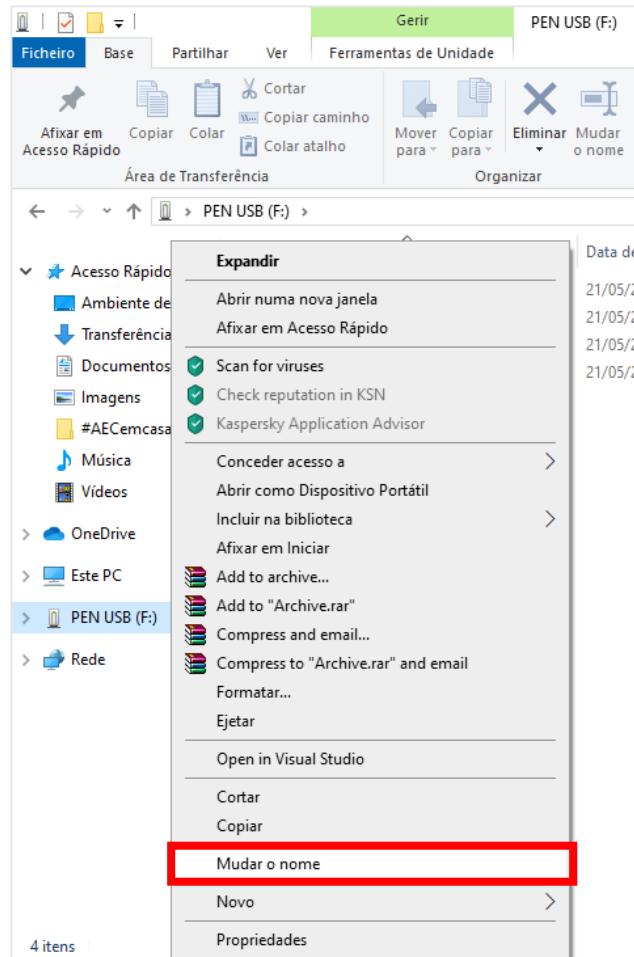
Gerir
PEN USB (F:)
Ficheiro
Base
Partilhar
Ver
Ferramentas de Unidade
Afixar em Acesso Rápido
Copiar
Colar
Cortar
Copiar caminho
Colar atalho
Área de Transferência
Mover para
Copiar para
Eliminar
Mudar o nome
Organizar
PEN USB (F:)
Data de
Acesso Rápido
Ambiente de
Transferência
Documentos
Imagens
#AECemcasa
Música
Vídeos
OneDrive
Este PC
PEN USB (F:)
Rede
4 itens
21/05/2
21/05/2
21/05/2
21/05/2
Expandir
Abrir numa nova janela
Afixar em Acesso Rápido
Scan for viruses
Check reputation in KSN
Kaspersky Application Advisor
Conceder acesso a
Abrir como Dispositivo Portátil
Incluir na biblioteca
Afixar em Iniciar
Add to archive...
Add to "Archive.rar"
Compress and email...
Compress to "Archive.rar" and email
Formatar...
Ejetar
Open in Visual Studio
Cortar
Copiar
Mudar o nome
Novo
Propriedades